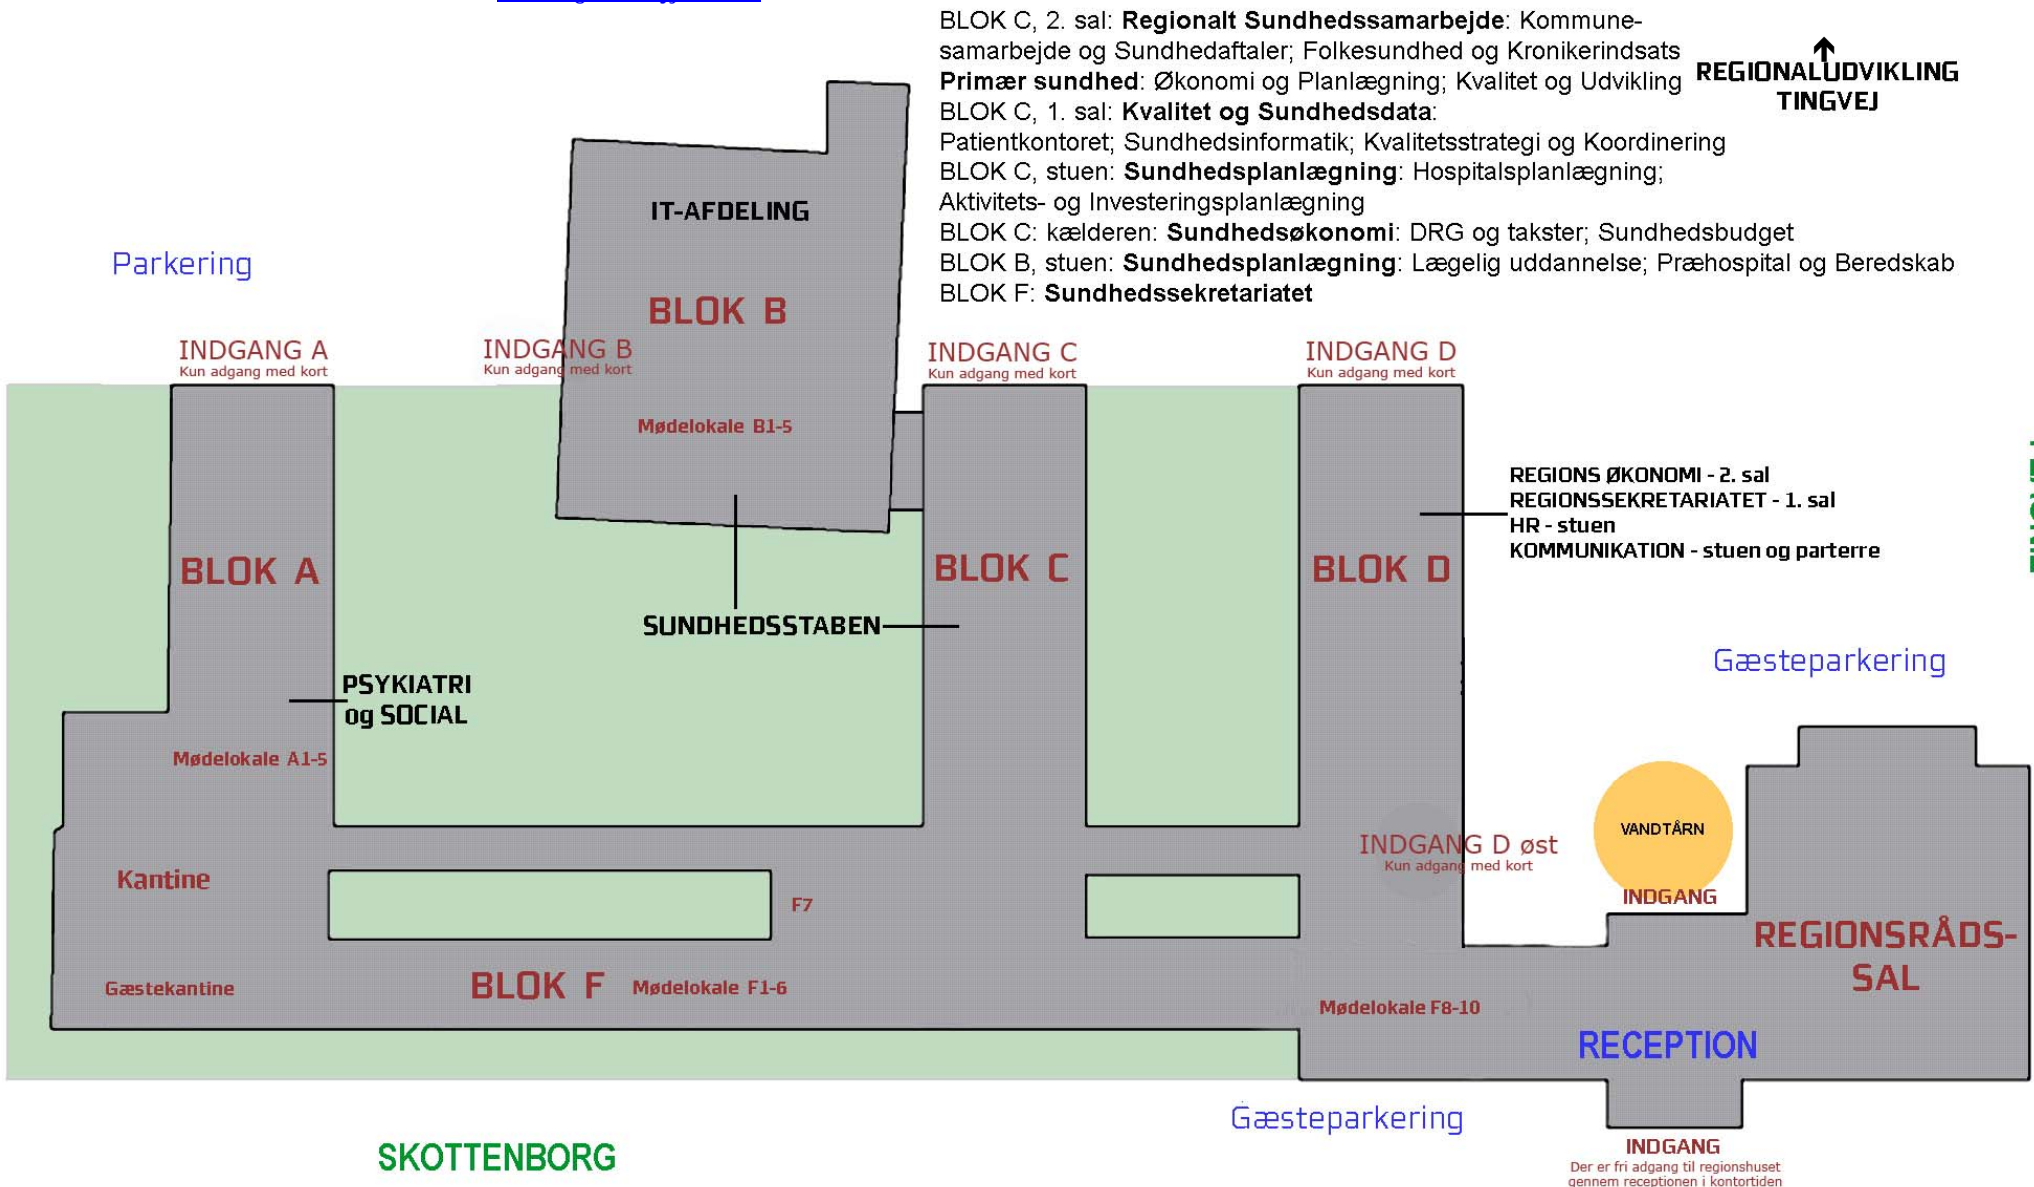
BLOK C, 2. sal: **Regionalt Sundhedssamarbejde**: Kommunesamarbejde og Sundhedaftaler; Folkesundhed og Kronikerindsats
**Primær sundhed**: Økonomi og Planlægning; Kvalitet og Udvikling
BLOK C, 1. sal: **Kvalitet og Sundhedsdata**: Patientkontoret; Sundhedsinformatik; Kvalitetsstrategi og Koordinering
BLOK C, stuen: **Sundhedsplanlægning**: Hospitalsplanlægning; Aktivitets- og Investeringsplanlægning
BLOK C: kælderen: **Sundhedsøkonomi**: DRG og takster; Sundhedsbudget
BLOK B, stuen: **Sundhedsplanlægning**: Lægelig uddannelse; Præhospital og Beredskab
BLOK F: **Sundhedssekretariatet**

REGIONALUDVIKLING
TINGVEJ

IT-AFDELING

BLOK B

Parkering

INDGANG A
Kun adgang med kort

INDGANG B
Kun adgang med kort

INDGANG C
Kun adgang med kort

INDGANG D
Kun adgang med kort

Mødelokale B1-5

REGIONS ØKONOMI - 2. sal
REGIONSSEKRETARIATET - 1. sal
HR - stuen
KOMMUNIKATION - stuen og parterre

BLOK A

BLOK C

BLOK D

SUNDHEDSSTABEN

Gæsteparkering

PSYKIATRI
og SOCIAL

Mødelokale A1-5

VANDTÅRN

INDGANG D øst
Kun adgang med kort

Kantine

F7

INDGANG

REGIONSRÅDS-
SAL

Gæstekantine

BLOK F

Mødelokale F1-6

Mødelokale F8-10

RECEPTION

Gæsteparkering

SKOTTENBORG

INDGANG
Der er fri adgang til regionshuset
gennem receptionen i kontortiden